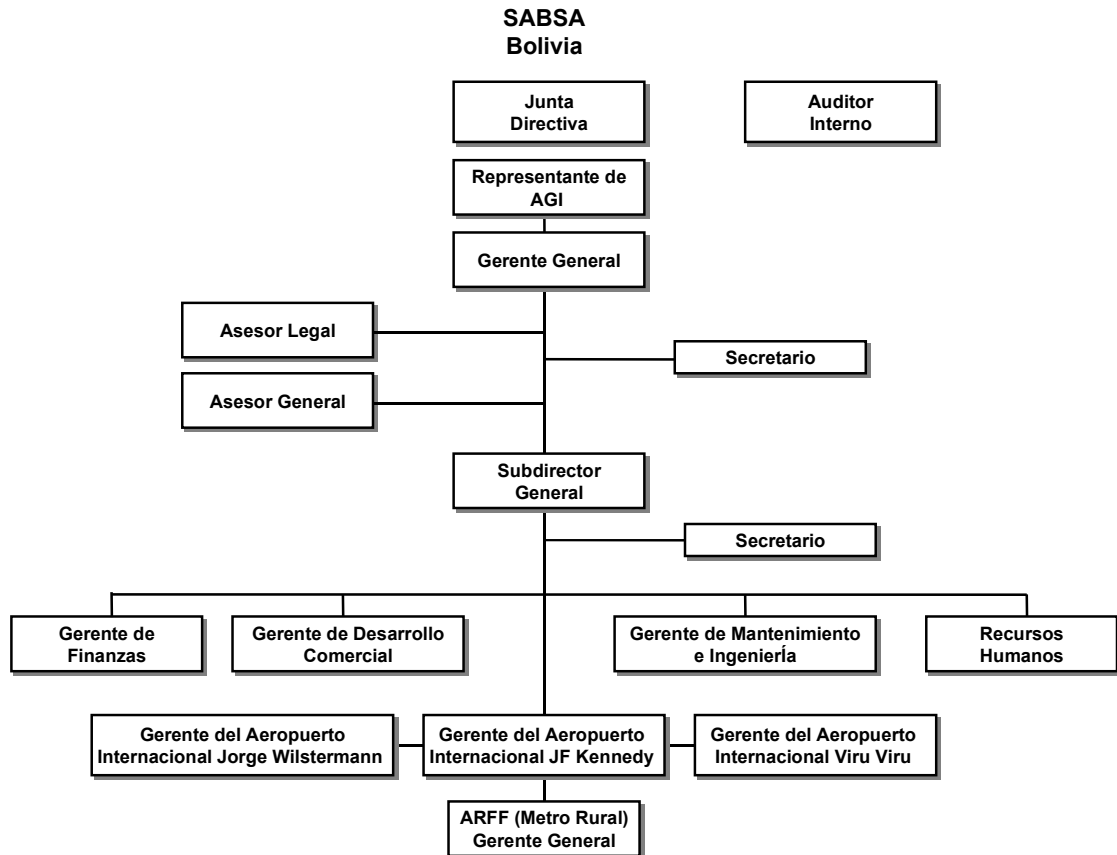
SABSA
Bolivia

Junta Directiva

Auditor Interno

Representante de AGI

Gerente General

Asesor Legal

Secretario

Asesor General

Subdirector General

Secretario

Gerente de Finanzas

Gerente de Desarrollo Comercial

Gerente de Mantenimiento e Ingeniería

Recursos Humanos

Gerente del Aeropuerto Internacional Jorge Wilstermann

Gerente del Aeropuerto Internacional JF Kennedy

Gerente del Aeropuerto Internacional Viru Viru

ARFF (Metro Rural) Gerente General